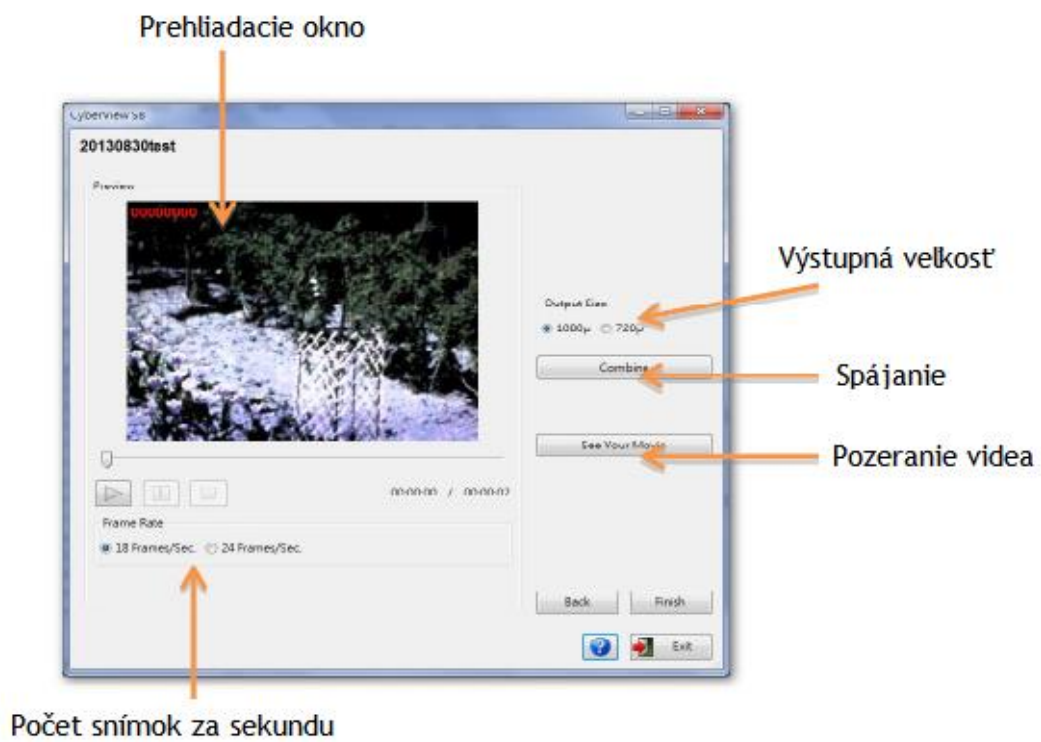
Prehliadacie okno

CyberView S8

20130830test

Preview

00000000

00:00:00 / 00:00:02

Frame Rate

18 Frames/Sec. 24 Frames/Sec.

Output Size

1080p 720p

Combine

See Your Movie

Back Finish

Exit

Výstupná veľkosť

Spájanie

Pozeranie videa

Počet snímok za sekundu